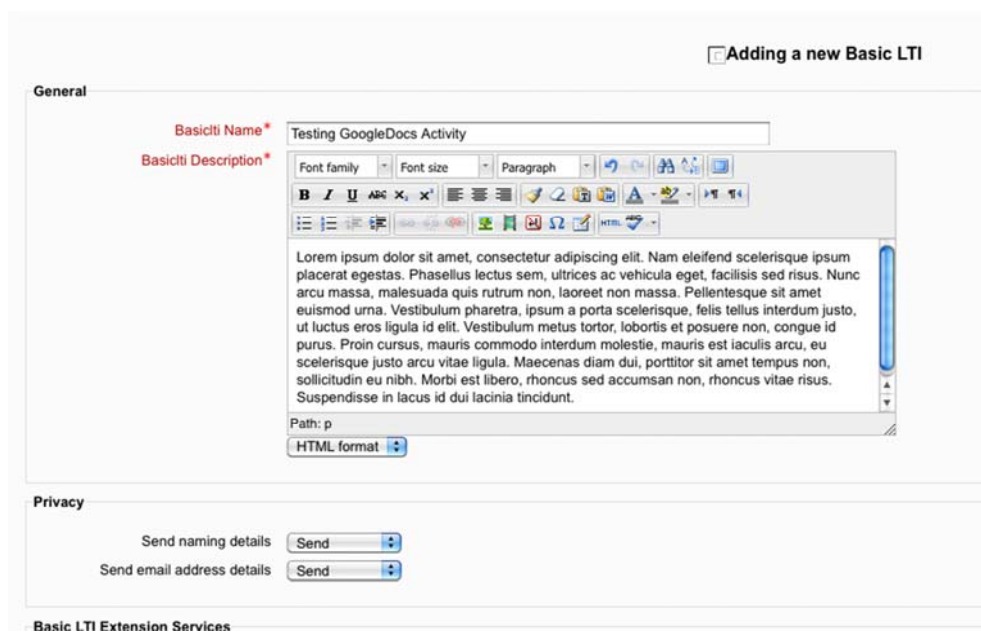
Adding a new Basic LTI

General

Basiclti Name* Testing GoogleDocs Activity

Basiclti Description*

Font family Font size Paragraph

Lorem ipsum dolor sit amet, consectetur adipiscing elit. Nam eleifend scelerisque ipsum placerat egestas. Phasellus lectus sem, ultrices ac vehicula eget, facilisis sed risus. Nunc arcu massa, malesuada quis rutrum non, laoreet non massa. Pellentesque sit amet euismod urna. Vestibulum pharetra, ipsum a porta scelerisque, felis tellus interdum justo, ut luctus eros ligula id elit. Vestibulum metus tortor, lobortis et posuere non, congue id purus. Proin cursus, mauris commodo interdum molestie, mauris est iaculis arcu, eu scelerisque justo arcu vitae ligula. Maecenas diam dui, porttitor sit amet tempus non, sollicitudin eu nibh. Morbi est libero, rhoncus sed accumsan non, rhoncus vitae risus. Suspendisse in lacus id dui lacinia tincidunt.

Path: p

HTML format

Privacy

Send naming details Send

Send email address details Send

Basic LTI Extension Services